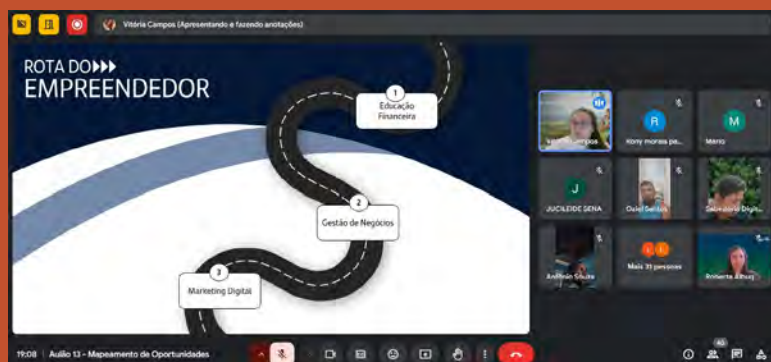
Vitória Campos (Apresentando e fazendo anotações)

ROTA DO
EMPREENDEDOR

1
Educação Financeira

2
Gestão de Negócios

3
Marketing Digital

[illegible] Campos
Kony morais pe...
Mario
JUCILEIDE SENA
Oziel Santos
Sebastião Digit...
Antônio Souza
Mais 31 pessoas
Roberta Araujo

R
M
J

19:08 | Aula 13 - Mapeamento de Oportunidades

40